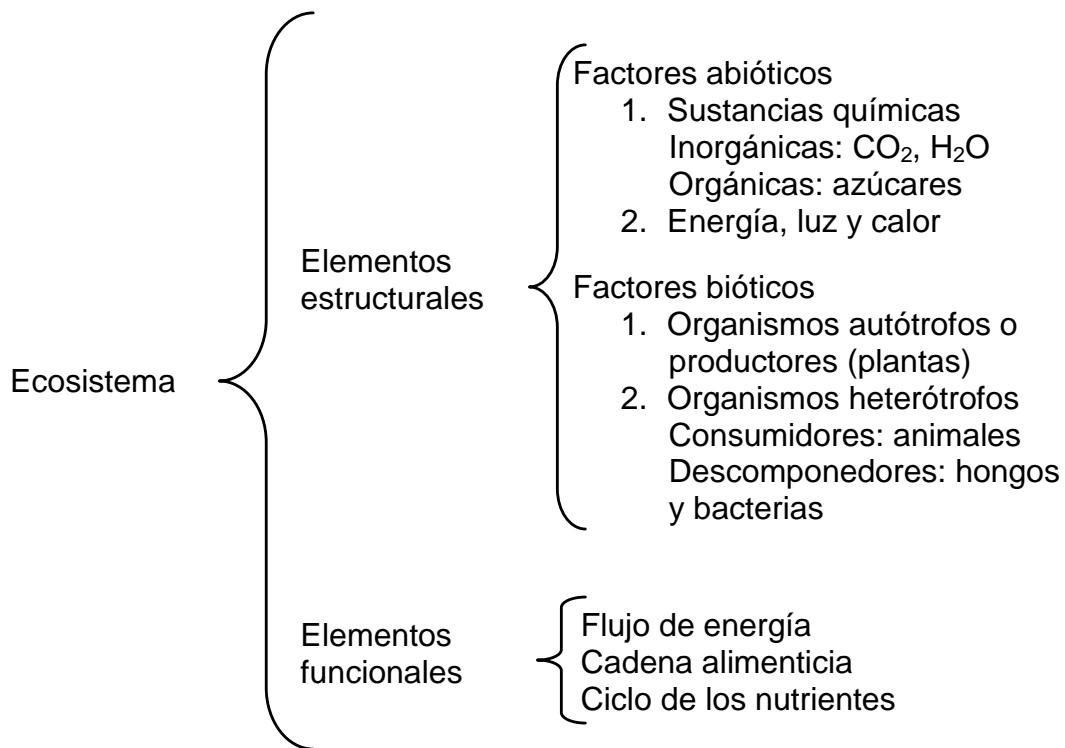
Ecosistema

Elementos estructurales

Factores abióticos
1. Sustancias químicas
Inorgánicas: $CO_2$, $H_2O$
Orgánicas: azúcares
2. Energía, luz y calor

Factores bióticos
1. Organismos autótrofos o productores (plantas)
2. Organismos heterótrofos
Consumidores: animales
Descomponedores: hongos y bacterias

Elementos funcionales

Flujo de energía
Cadena alimenticia
Ciclo de los nutrientes